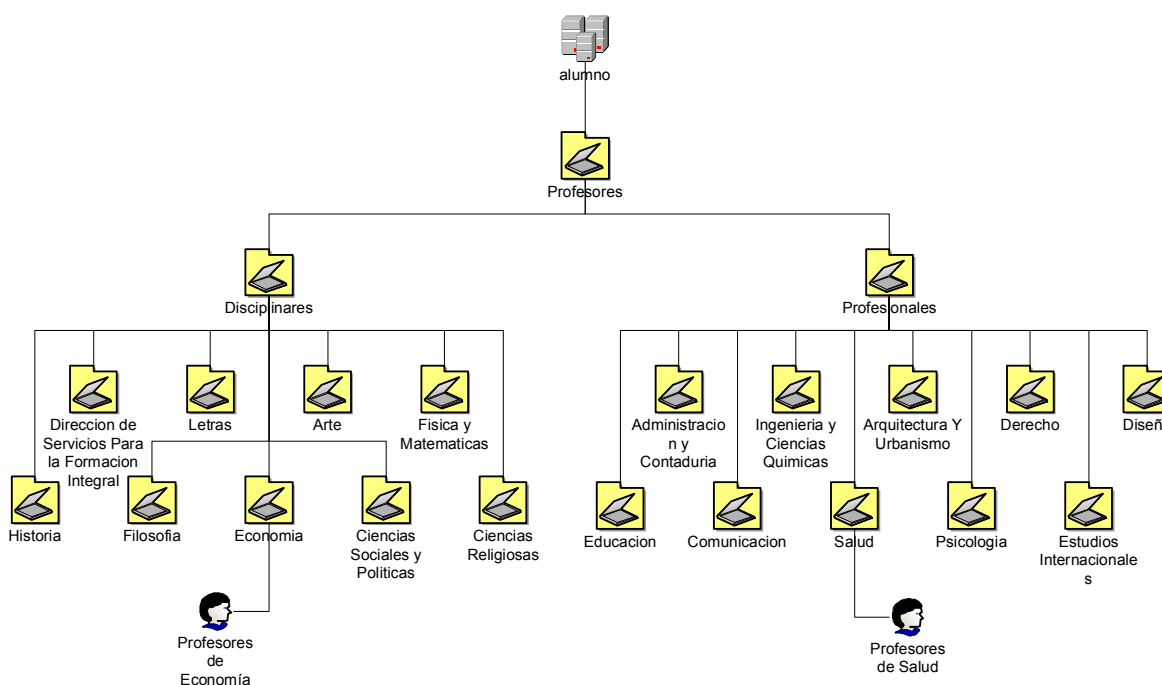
alumno

Profesores

Disciplinares

Profesionales

Direccion de Servicios Para la Formacion Integral

Letras

Arte

Fisica y Matematicas

Historia

Filosofia

Economia

Ciencias Sociales y Politicas

Ciencias Religiosas

Profesores de Economía

Administracion y Contaduria

Ingenieria y Ciencias Quimicas

Arquitectura Y Urbanismo

Derecho

Diseñ

Educacion

Comunicacion

Salud

Psicologia

Estudios Internacionales

Profesores de Salud